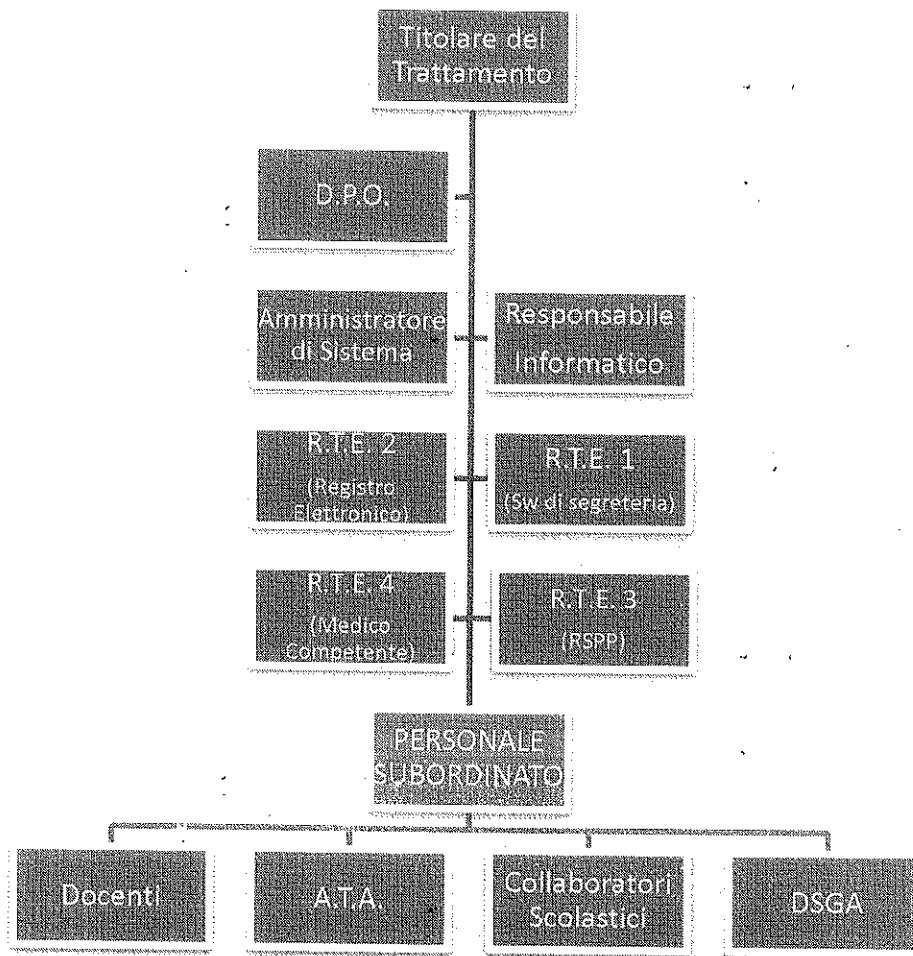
Titolare del Trattamento

D.P.O.

Amministratore di Sistema

Responsabile Informatico

R.T.E. 2 (Registro Elettronico)

R.T.E. 1 (Sw di segreteria)

R.T.E. 4 (Medico Competente)

R.T.E. 3 (RSPP)

PERSONALE SUBORDINATO

Docenti

A.T.A.

Collaboratori Scolastici

DSGA